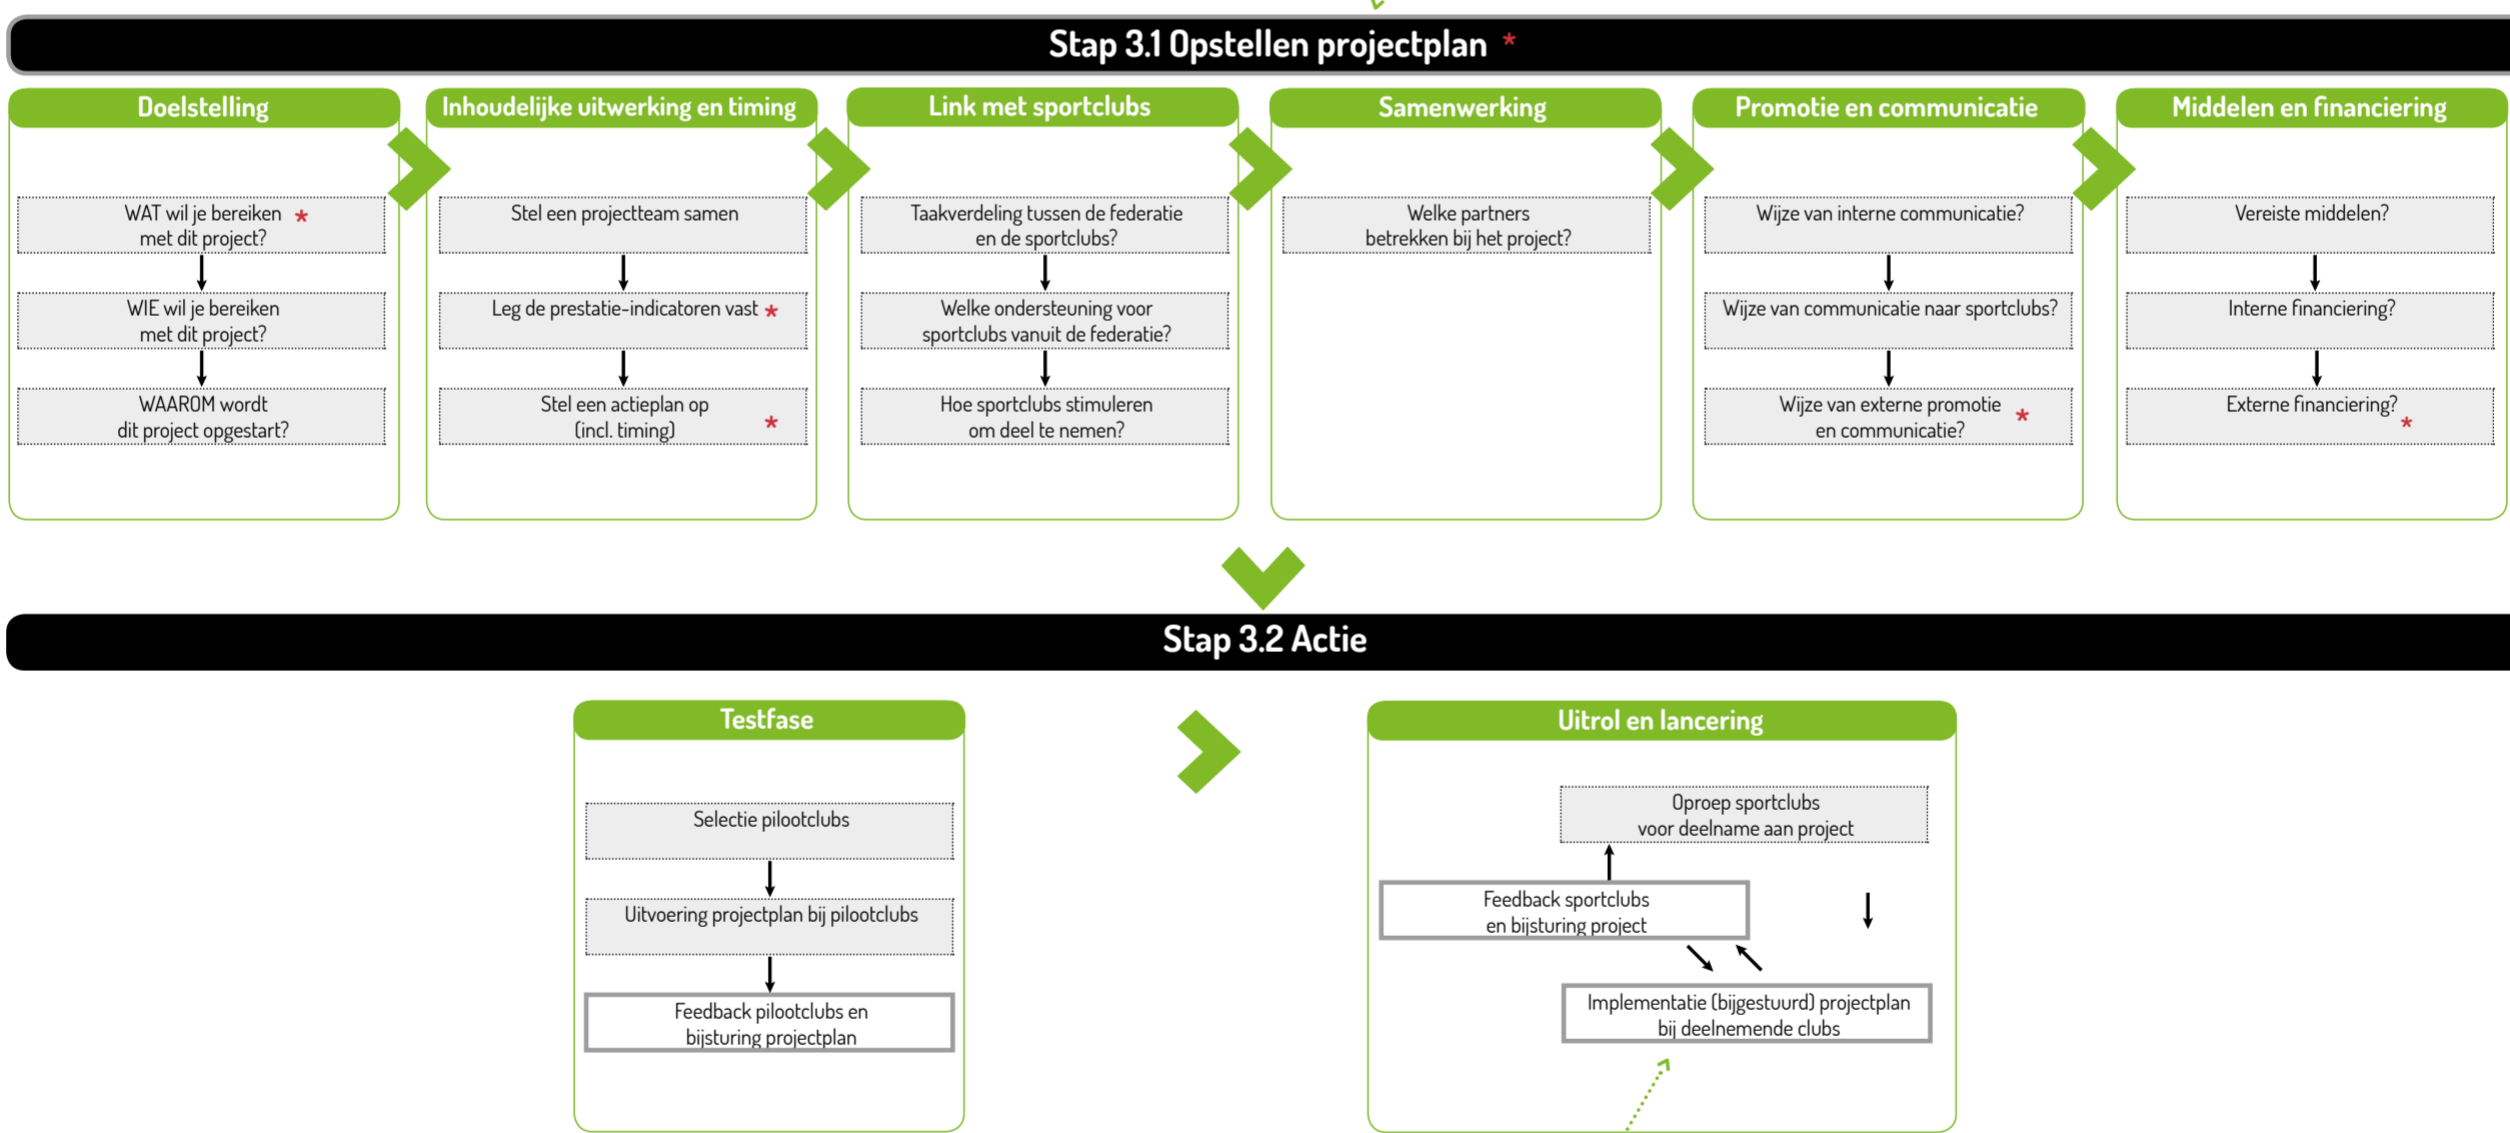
Stap 3.1 Opstellen projectplan *

Doelstelling

WAT wil je bereiken met dit project? *

WIE wil je bereiken met dit project?

WAAROM wordt dit project opgestart?

Inhoudelijke uitwerking en timing

Stel een projectteam samen

Leg de prestatie-indicatoren vast *

Stel een actieplan op (incl. timing) *

Link met sportclubs

Taakverdeling tussen de federatie en de sportclubs?

Welke ondersteuning voor sportclubs vanuit de federatie?

Hoe sportclubs stimuleren om deel te nemen?

Samenwerking

Welke partners betrekken bij het project?

Promotie en communicatie

Wijze van interne communicatie?

Wijze van communicatie naar sportclubs?

Wijze van externe promotie en communicatie? *

Middelen en financiering

Vereiste middelen?

Interne financiering?

Externe financiering? *

Stap 3.2 Actie

Testfase

Selectie pilootclubs

Uitvoering projectplan bij pilootclubs

Feedback pilootclubs en bijsturing projectplan

Uitrol en lancering

Oproep sportclubs voor deelname aan project

Feedback sportclubs en bijsturing project

Implementatie (bijgestuurd) projectplan bij deelnemende clubs